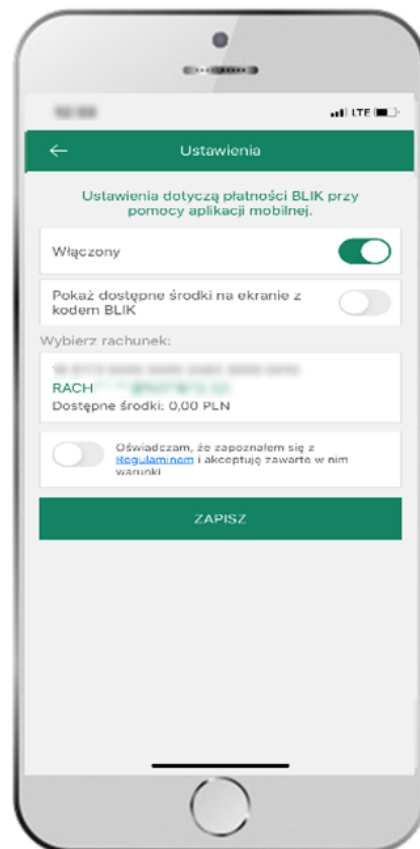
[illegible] LTE

←
Ustawienia

Ustawienia dotyczą płatności BLIK przy pomocy aplikacji mobilnej.

Włączony

Pokaż dostępne środki na ekranie z kodem BLIK

Wybierz rachunek:

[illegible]

RACH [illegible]

Dostępne środki: 0,00 PLN

Oświadczam, że zapoznałem się z Regulaminem i akceptuję zawarte w nim warunki

ZAPISZ